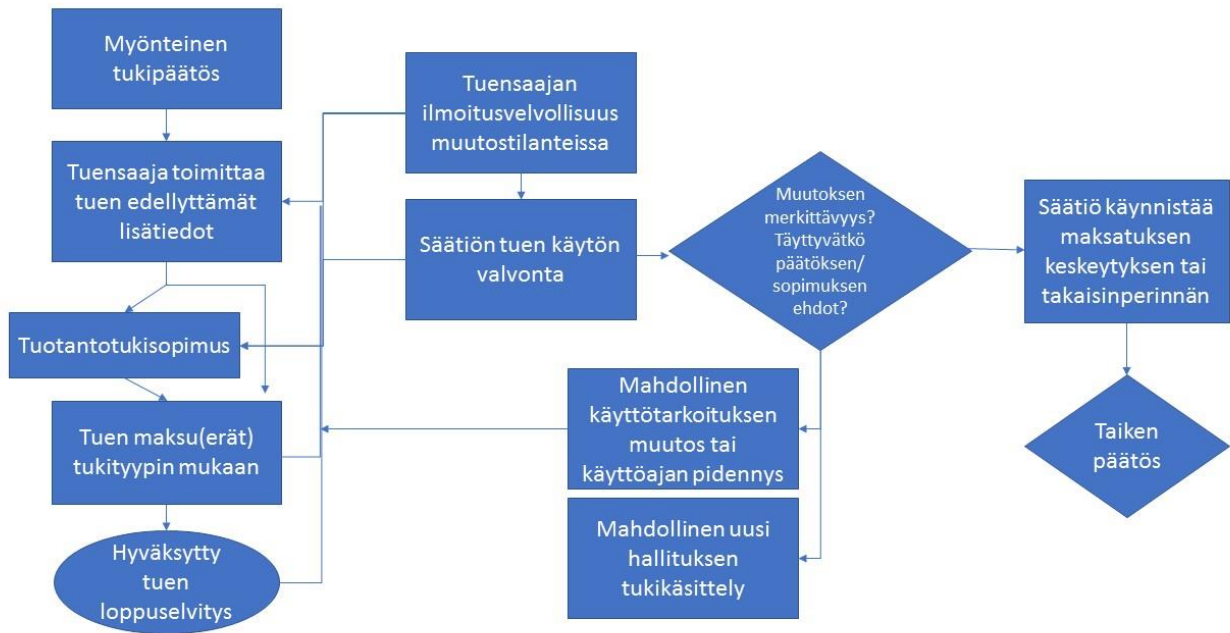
Myönteinen tukipäätös

Tuensaaja toimittaa tuen edellyttämät lisätiedot

Tuotantotukisopimus

Tuen maksu(erät) tukityypin mukaan

Hyväksytty tuen loppuselvitys

Tuensaajan ilmoitusvelvollisuus muutostilanteissa

Säätiön tuen käytön valvonta

Muutoksen merkittävyys? Täyttyvätkö päätöksen/ sopimuksen ehdot?

Mahdollinen käyttötarkoituksen muutos tai käyttöajan pidennys

Mahdollinen uusi hallituksen tukikäsittely

Säätiö käynnistää maksatuksen keskeytyksen tai takaisinperinnän

Taiken päätös